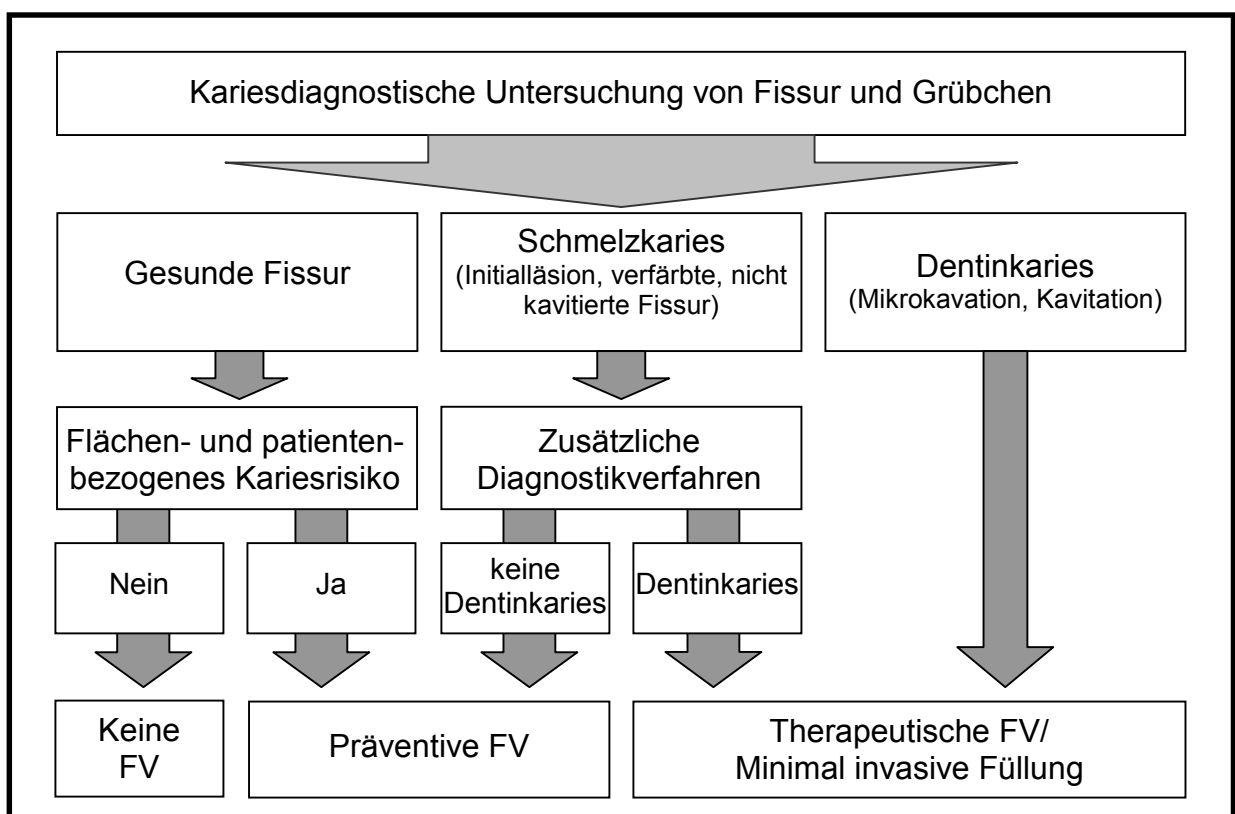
Kariesdiagnostische Untersuchung von Fissur und Grübchen

Gesunde Fissur

Schmelzkaries
(Initialläsion, verfärbte, nicht kavitierte Fissur)

Dentinkaries
(Mikrokavation, Kavitation)

Flächen- und patientenbezogenes Kariesrisiko

Zusätzliche Diagnostikverfahren

Nein

Ja

keine Dentinkaries

Dentinkaries

Keine FV

Präventive FV

Therapeutische FV/
Minimal invasive Füllung